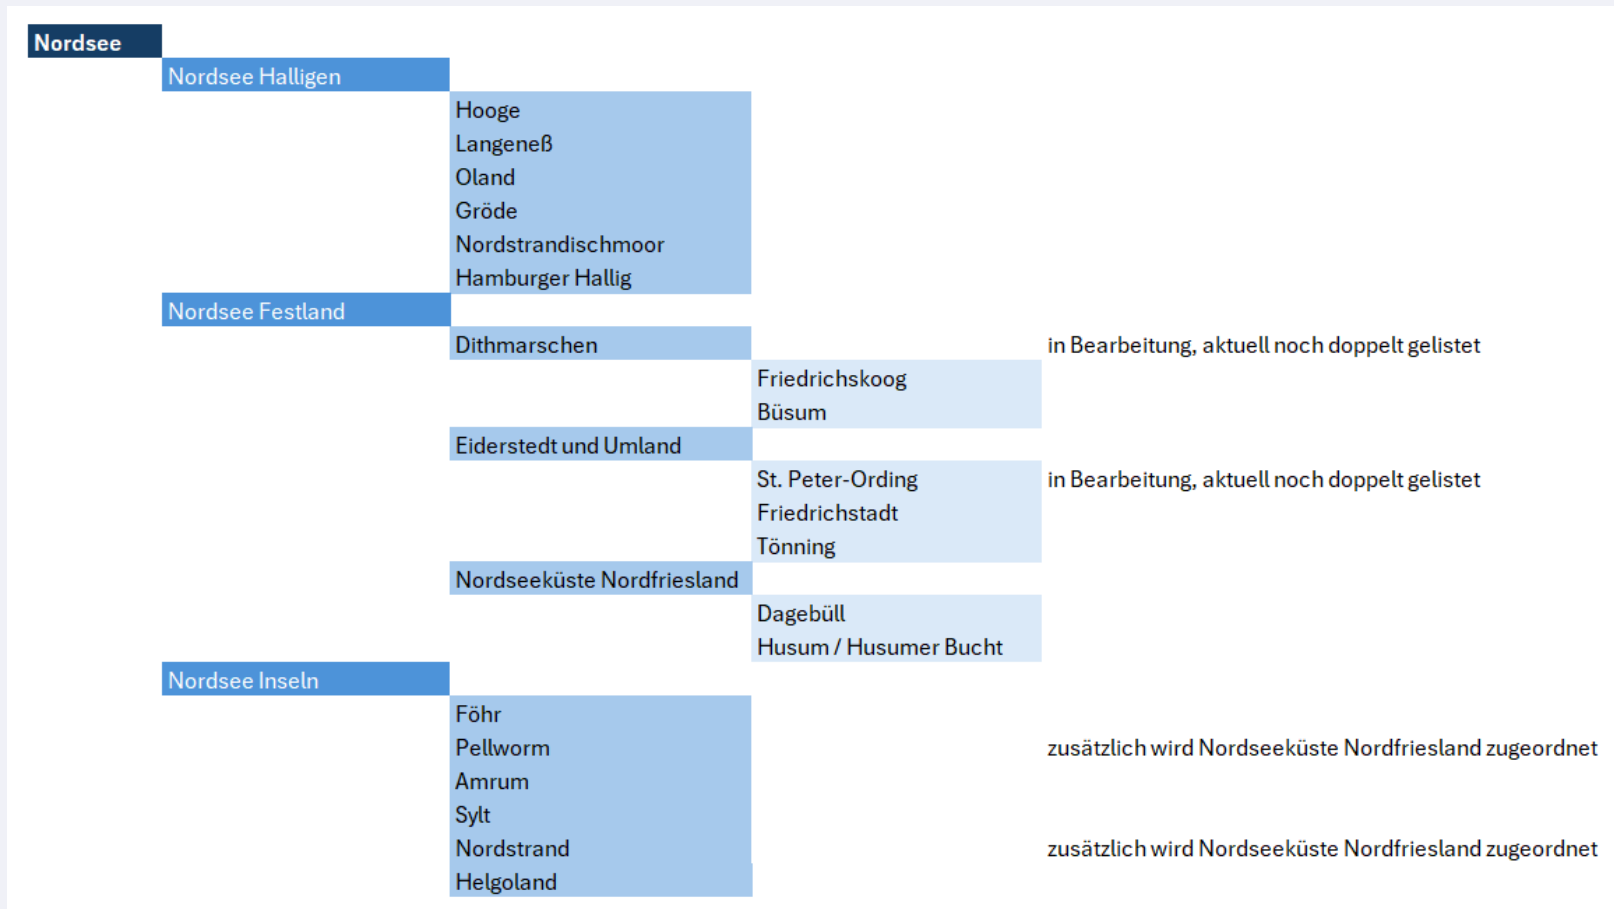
Nordsee
Nordsee Halligen
Hooge
Langeneß
Oland
Gröde
Nordstrandischmoor
Hamburger Hallig
Nordsee Festland
Dithmarschen
in Bearbeitung, aktuell noch doppelt gelistet
Friedrichskoog
Büsum
Eiderstedt und Umland
St. Peter-Ording
in Bearbeitung, aktuell noch doppelt gelistet
Friedrichstadt
Tönning
Nordseeküste Nordfriesland
Dagebüll
Husum / Husumer Bucht
Nordsee Inseln
Föhr
Pellworm
zusätzlich wird Nordseeküste Nordfriesland zugeordnet
Amrum
Sylt
Nordstrand
zusätzlich wird Nordseeküste Nordfriesland zugeordnet
Helgoland